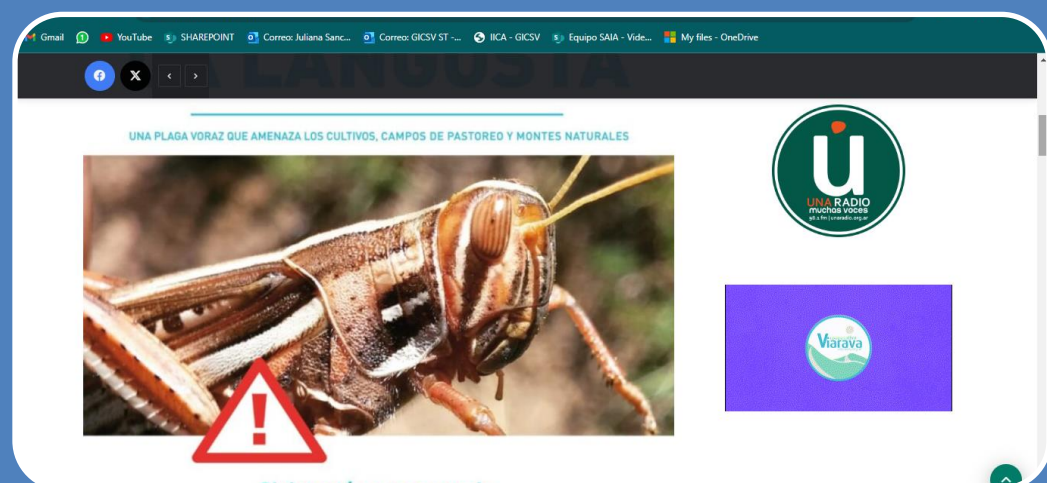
Gmail YouTube SHAREPOINT Correo: Juliana Sanc... Correo: GICSV ST -... IICA - GICSV Equipo SAIA - Vide... My files - OneDrive

LANGOSTA

UNA PLAGA VORAZ QUE AMENAZA LOS CULTIVOS, CAMPOS DE PASTOREO Y MONTES NATURALES

!

Ú
UNA RADIO
muchas voces
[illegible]

Viarava